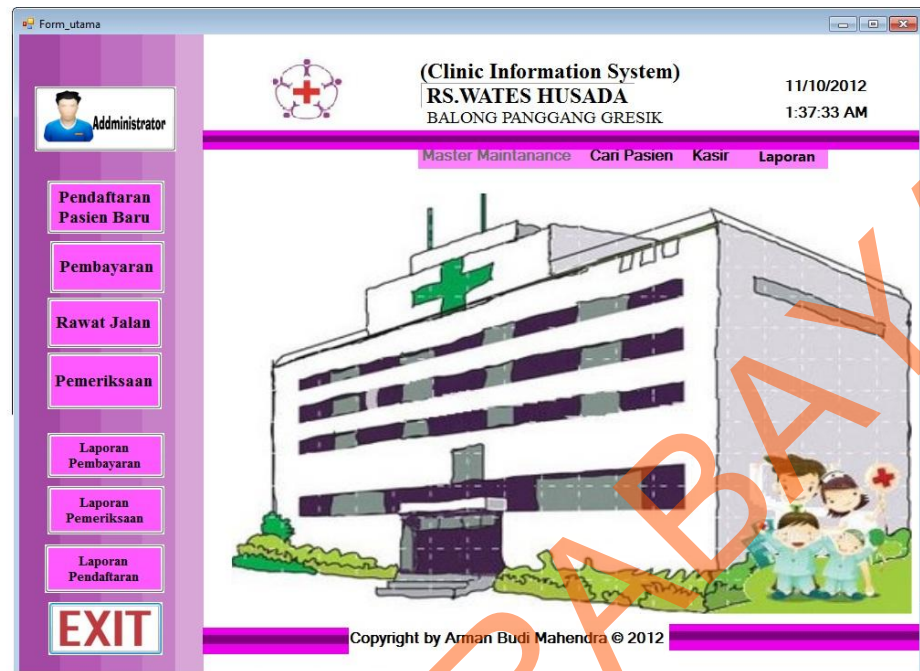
Form_utama

Addministrator

Pendaftaran Pasien Baru

Pembayaran

Rawat Jalan

Pemeriksaan

Laporan Pembayaran

Laporan Pemeriksaan

Laporan Pendaftaran

EXIT

(Clinic Information System)
RS.WATES HUSADA
BALONG PANGGANG GRESIK

11/10/2012
1:37:33 AM

Master Maintanance Cari Pasien Kasir Laporan

Copyright by Arman Budi Mahendra © 2012

SURABAYA